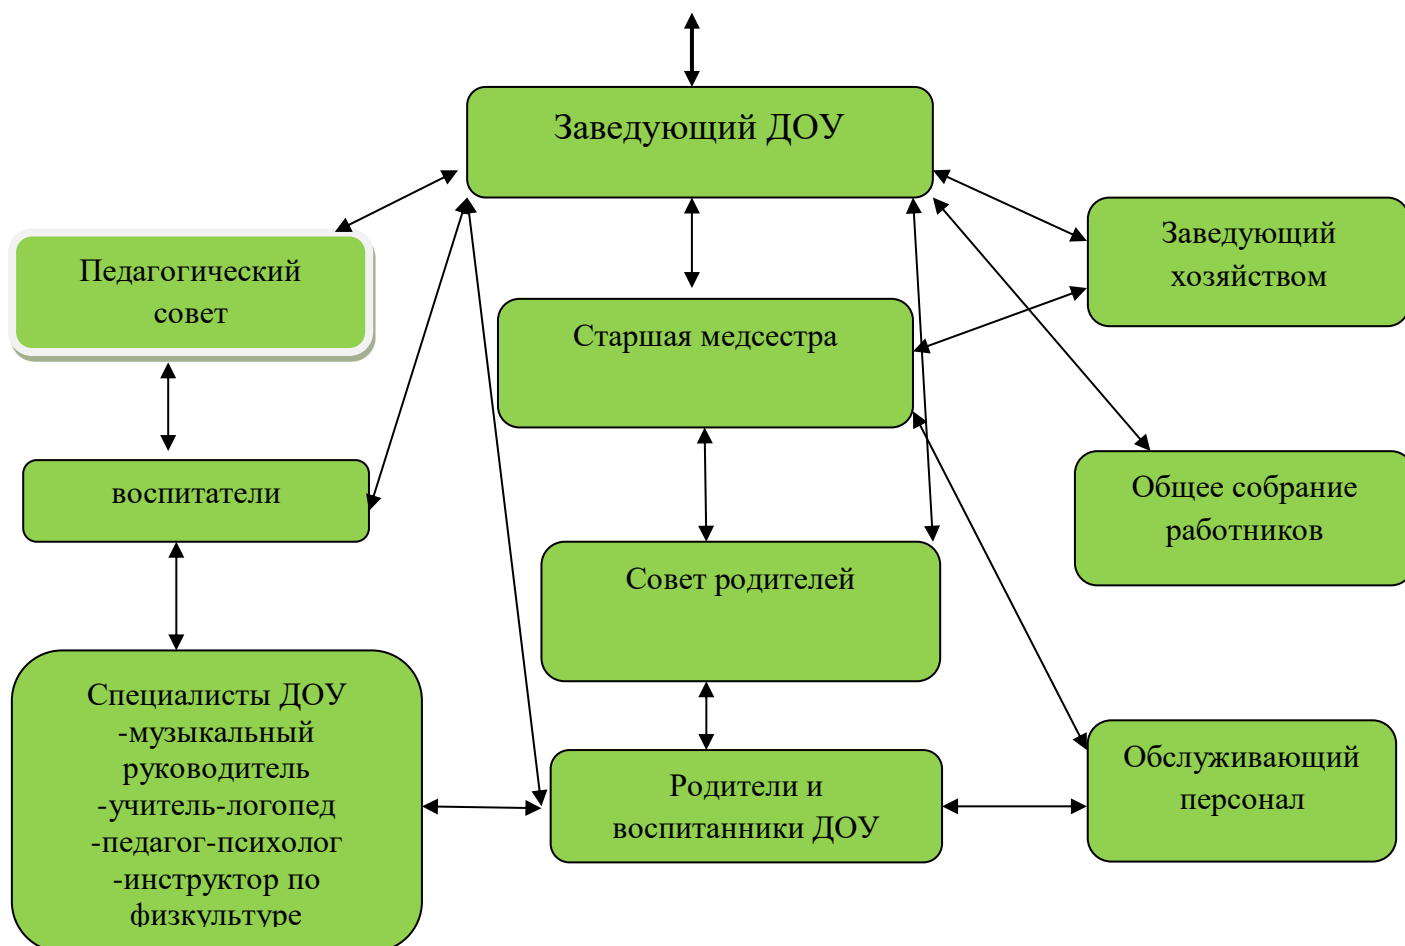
Заведующий ДОУ

Педагогический совет

Старшая медсестра

Заведующий хозяйством

воспитатели

Общее собрание работников

Совет родителей

Специалисты ДОУ
-музыкальный руководитель
-учитель-логопед
-педагог-психолог
-инструктор по физкультуре

Родители и воспитанники ДОУ

Обслуживающий персонал